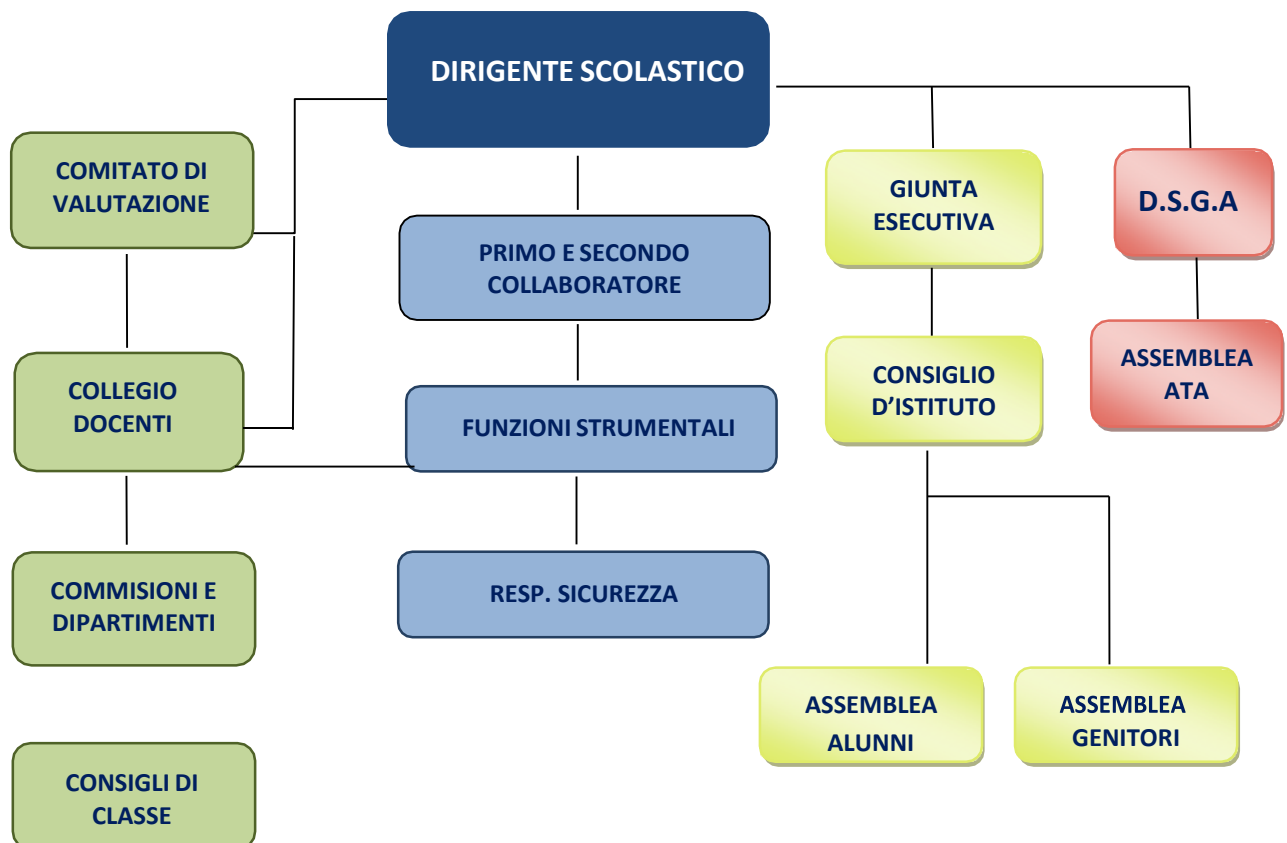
DIRIGENTE SCOLASTICO

COMITATO DI VALUTAZIONE

PRIMO E SECONDO COLLABORATORE

GIUNTA ESECUTIVA

D.S.G.A

COLLEGIO DOCENTI

FUNZIONI STRUMENTALI

CONSIGLIO D'ISTITUTO

ASSEMBLEA ATA

COMMISIONI E DIPARTIMENTI

RESP. SICUREZZA

ASSEMBLEA ALUNNI

ASSEMBLEA GENITORI

CONSIGLI DI CLASSE